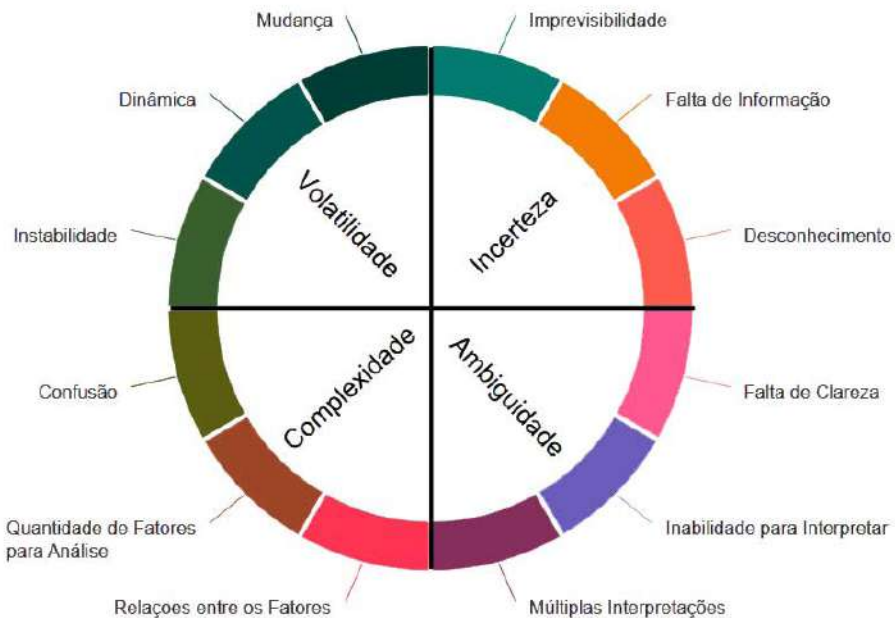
Mudança

Imprevisibilidade

Dinâmica

Falta de Informação

Volatilidade

Incerteza

Instabilidade

Desconhecimento

Complexidade

Ambiguidade

Confusão

Falta de Clareza

Quantidade de Fatores para Análise

Inabilidade para Interpretar

Relações entre os Fatores

Múltiplas Interpretações